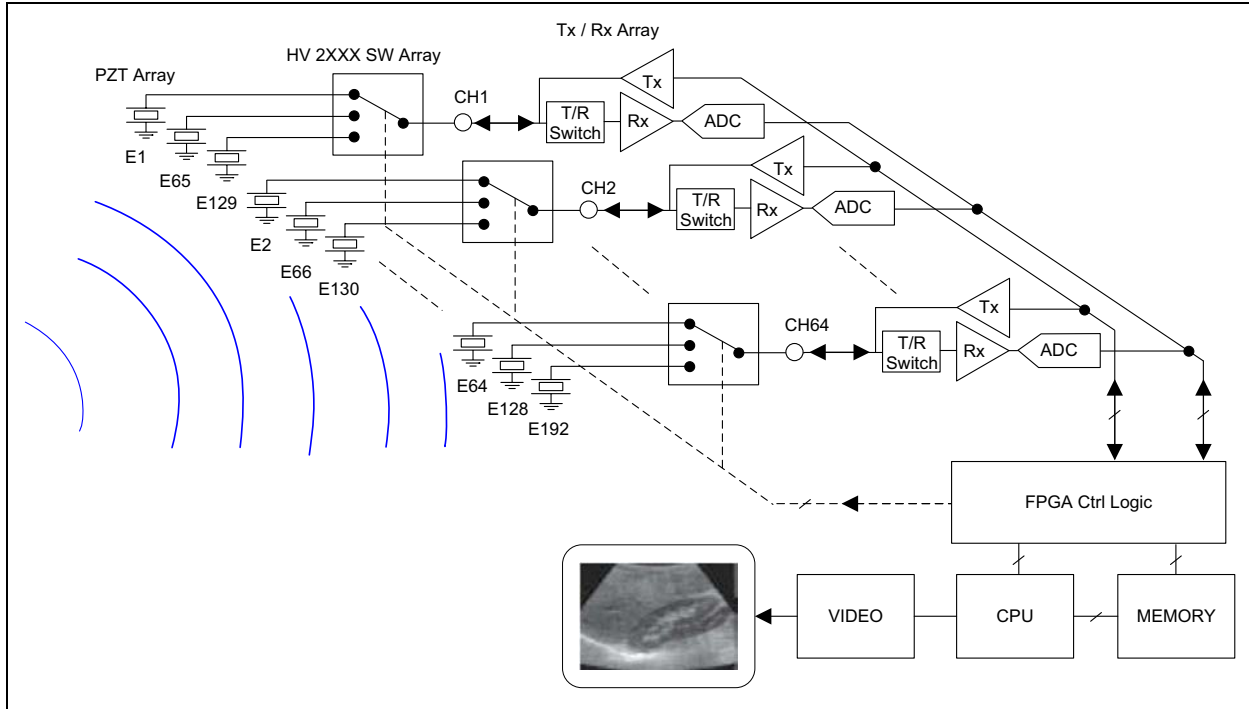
Tx / Rx Array

HV 2XXX SW Array

PZT Array

CH1

Tx

T/R Switch

Rx

ADC

E1

E65

Tx

E129

CH2

T/R Switch

Rx

ADC

E2

E66

E130

Tx

CH64

T/R Switch

Rx

ADC

E64

E128

E192

FPGA Ctrl Logic

VIDEO

CPU

MEMORY